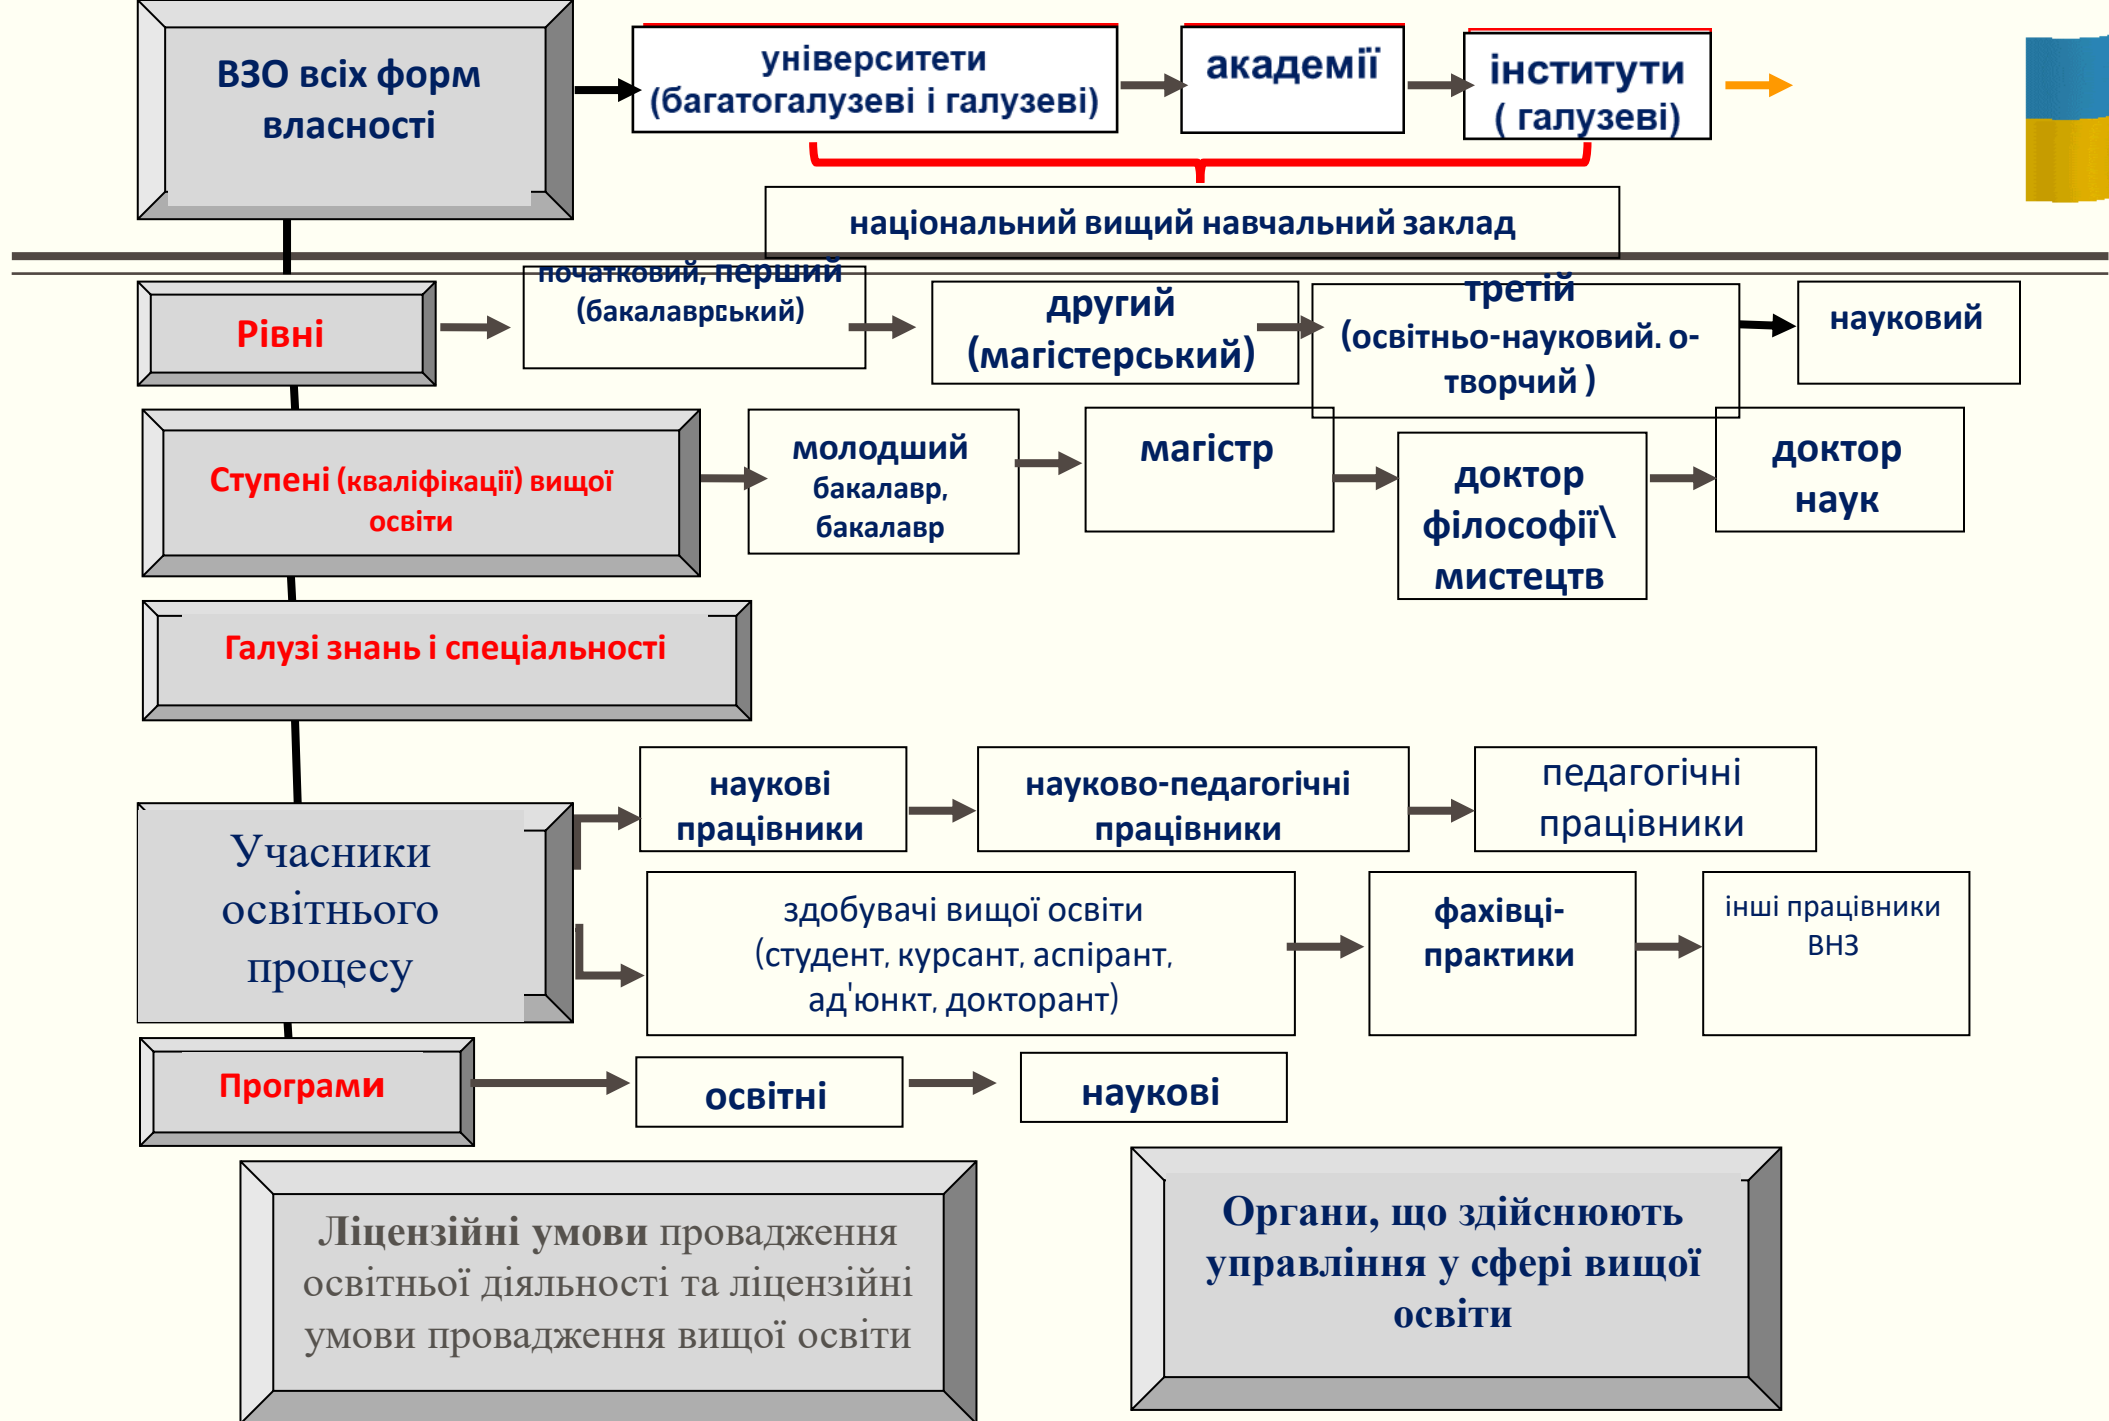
ВЗО всіх форм власності

університети (багатогалузеві і галузеві)

академії

інститути ( галузеві)

національний вищий навчальний заклад

Рівні

початковий, перший (бакалаврський)

другий (магістерський)

третій (освітньо-науковий. о-творчий )

науковий

Ступені (кваліфікації) вищої освіти

молодший бакалавр, бакалавр

магістр

доктор філософії\ мистецтв

доктор наук

Галузі знань і спеціальності

Учасники освітнього процесу

наукові працівники

науково-педагогічні працівники

педагогічні працівники

здобувачі вищої освіти (студент, курсант, аспірант, ад'юнкт, докторант)

фахівці-практики

інші працівники ВНЗ

Програми

освітні

наукові

Ліцензійні умови провадження освітньої діяльності та ліцензійні умови провадження вищої освіти

Органи, що здійснюють управління у сфері вищої освіти